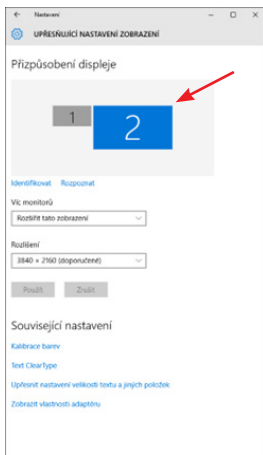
Nastavení

UPŘESŇUJÍCÍ NASTAVENÍ ZOBRAZENÍ

Přizpůsobení displeje

1

2

Identifikovat Rozpoznat

Víc monitorů

Rozšířit tato zobrazení

Rozlišení

3840 × 2160 (doporučené)

Použít Zrušit

Související nastavení

Kalibrace barev

Text ClearType

Upřesnit nastavení velikosti textu a jiných položek

Zobrazit vlastnosti adaptéru